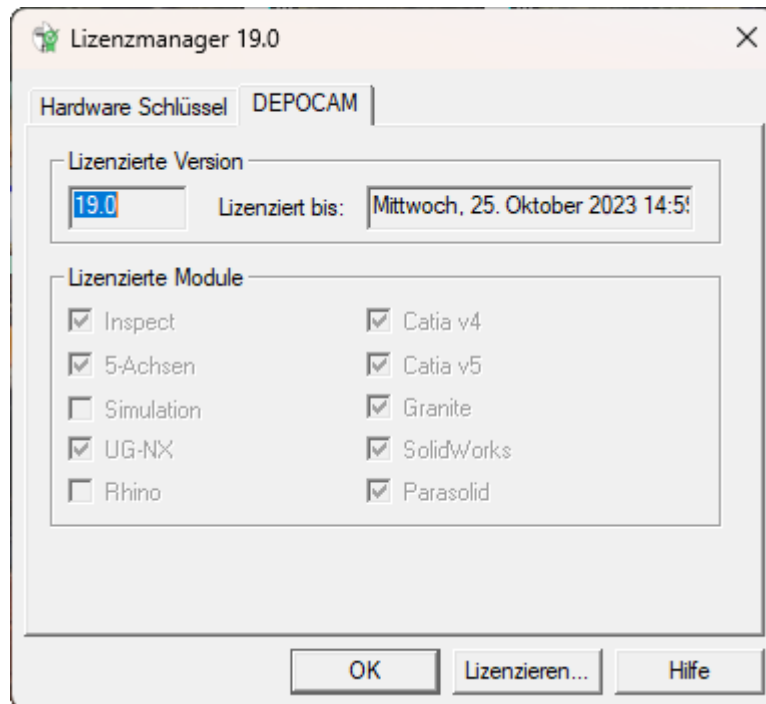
Lizenzmanager 19.0

Hardware Schlüssel

DEPOCAM

Lizenzierte Version

19.0

Lizenziert bis:

Mittwoch, 25. Oktober 2023 14:5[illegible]

Lizenzierte Module

☑ Inspect
☑ 5-Achsen
☐ Simulation
☑ UG-NX
☐ Rhino

☑ Catia v4
☑ Catia v5
☑ Granite
☑ SolidWorks
☑ Parasolid

OK

Lizenzieren...

Hilfe